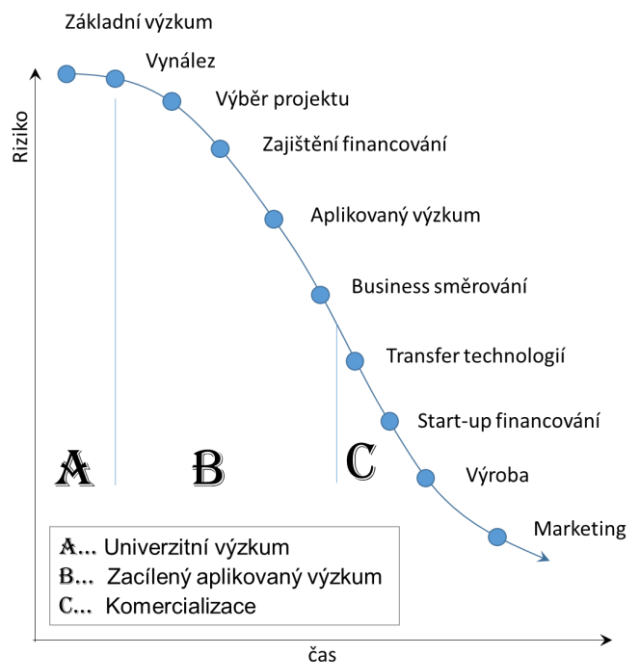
Riziko

Základní výzkum

Vynález

Výběr projektu

Zajištění financování

Aplikovaný výzkum

Business směrování

Transfer technologií

Start-up financování

Výroba

Marketing

A

B

C

A... Univerzitní výzkum
B... Zacílený aplikovaný výzkum
C... Komercializace

čas